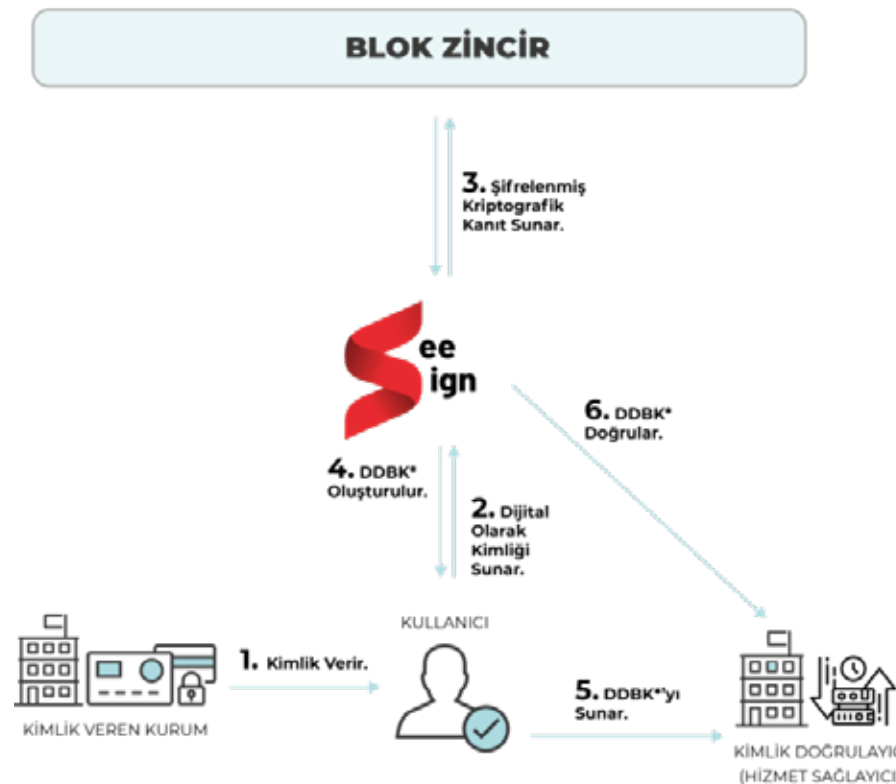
BLOK ZİNCİR

3. Şifrelenmiş Kriptografik Kanıt Sunar.

ee
ign

6. DDBK* Doğrular.

4. DDBK* Oluşturulur.

2. Dijital Olarak Kimliği Sunar.

KULLANICI

1. Kimlik Verir.

5. DDBK*'yı Sunar.

KİMLİK VEREN KURUM

KİMLİK DOĞRULAYIC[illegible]
(HİZMET SAĞLAYICI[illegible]